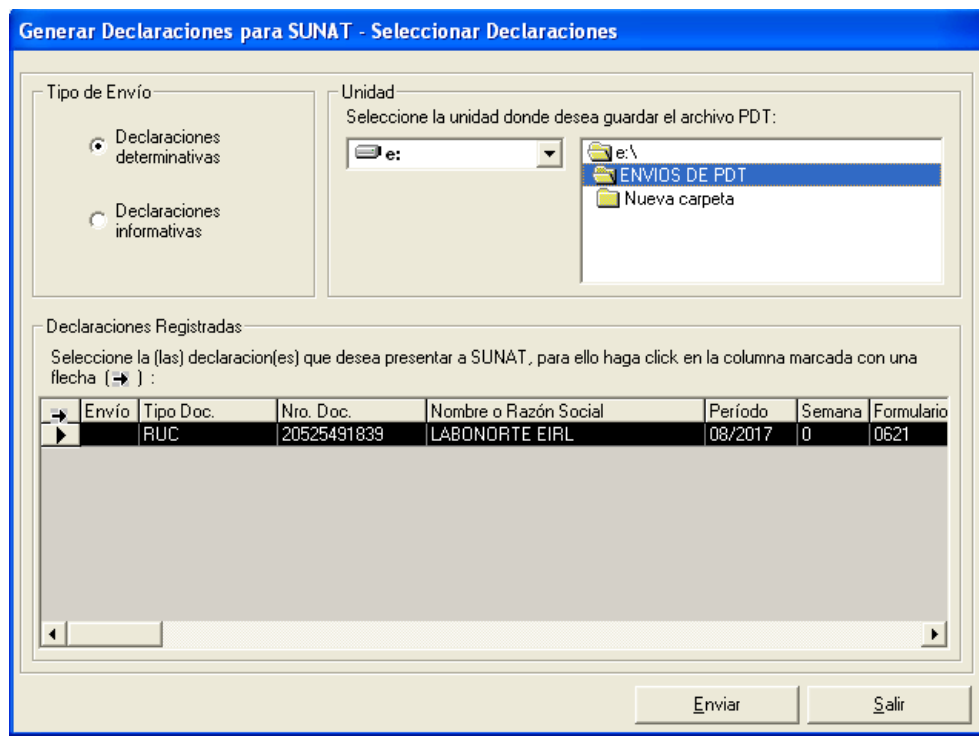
Generar Declaraciones para SUNAT - Seleccionar Declaraciones

Tipo de Envío

Declaraciones determinativas

Declaraciones informativas

Unidad

Seleccione la unidad donde desea guardar el archivo PDT:

e:

e:\

ENVIOS DE PDT

Nueva carpeta

Declaraciones Registradas

Seleccione la (las) declaracion(es) que desea presentar a SUNAT, para ello haga click en la columna marcada con una flecha ( ➔ ) :

| ➔ | Envío | Tipo Doc. | Nro. Doc. | Nombre o Razón Social | Período | Semana | Formulario |
|---|---|---|---|---|---|---|---|
| ▶ | | RUC | 20525491839 | LABONORTE EIRL | 08/2017 | 0 | 0621 |

Enviar

Salir